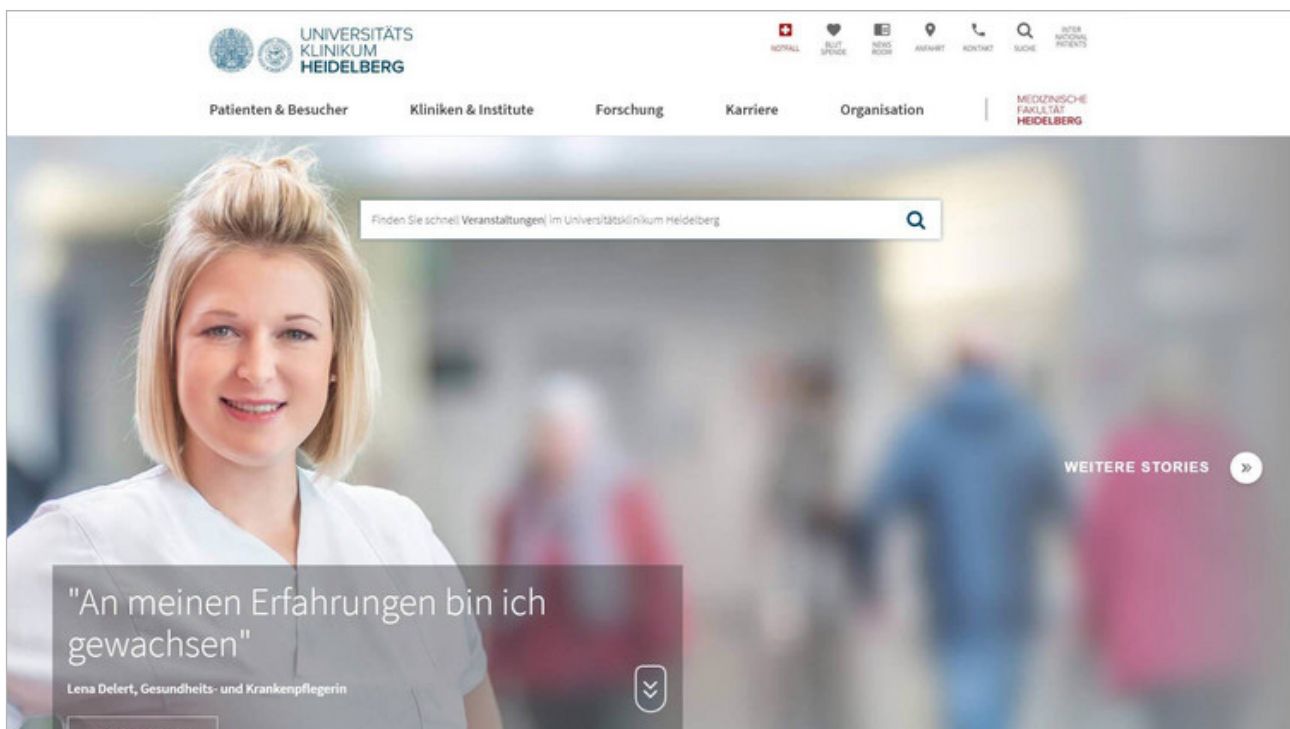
UNIVERSITÄTS KLINIKUM HEIDELBERG

NOTFALL BLUT SPENDE NEWS ROOM ANFAHRT KONTAKT SUCHE INTER NATIONAL PATIENTS

Patienten & Besucher Kliniken & Institute Forschung Karriere Organisation

MEDIZINISCHE FAKULTÄT HEIDELBERG

Finden Sie schnell Veranstaltungen im Universitätsklinikum Heidelberg

WEITERE STORIES

"An meinen Erfahrungen bin ich gewachsen"

Lena Delert, Gesundheits- und Krankenpflegerin